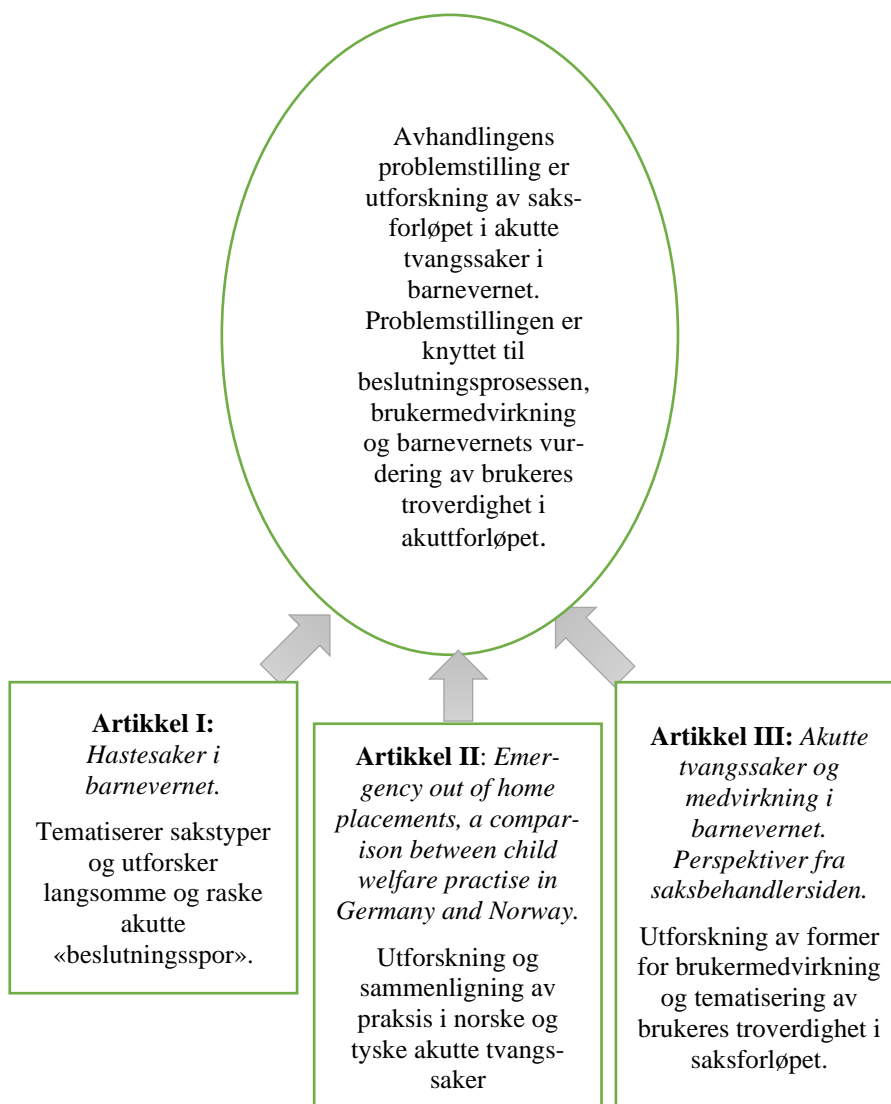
Avhandlingens problemstilling er utforskning av saksforløpet i akutte tvangssaker i barnevernet. Problemstillingen er knyttet til beslutningsprosessen, brukermedvirkning og barnevernets vurdering av brukeres troverdighet i akuttforløpet.

**Artikkel I:** *Hastesaker i barnevernet.*

Tematiserer sakstyper og utforsker langsomme og raske akutte «beslutningsspor».

**Artikkel II**: *Emergency out of home placements, a comparison between child welfare practise in Germany and Norway.*

Utforskning og sammenligning av praksis i norske og tyske akutte tvangssaker

**Artikkel III:** *Akutte tvangssaker og medvirkning i barnevernet. Perspektiver fra saksbehandlersiden.*

Utforskning av former for brukermedvirkning og tematisering av brukeres troverdighet i saksforløpet.